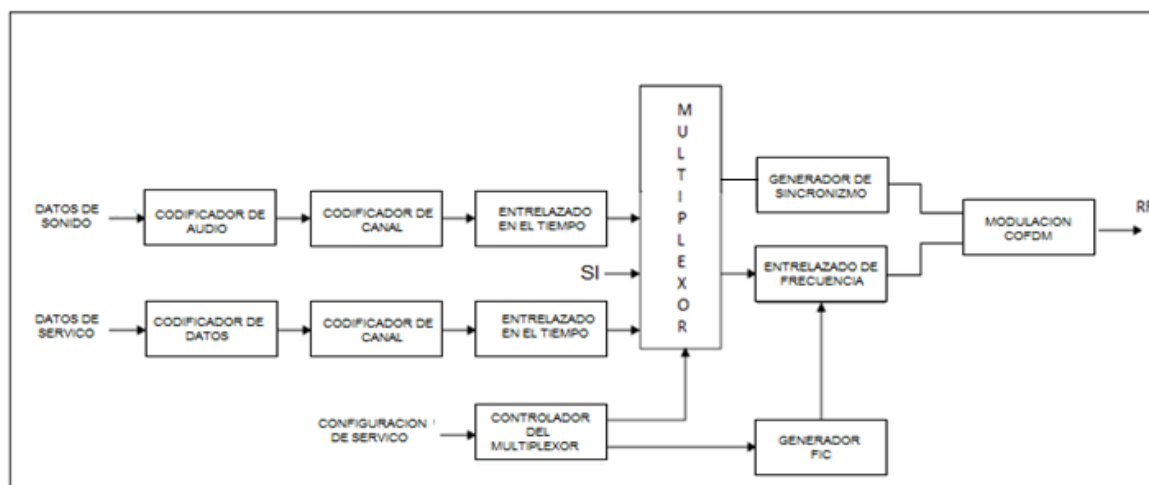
DATOS DE SONIDO

CODIFICADOR DE AUDIO

CODIFICADOR DE CANAL

ENTRELAZADO EN EL TIEMPO

DATOS DE SERVICO

CODIFICADOR DE DATOS

CODIFICADOR DE CANAL

ENTRELAZADO EN EL TIEMPO

SI

M U L T I P L E X O R

GENERADOR DE SINCRONIZMO

ENTRELAZADO DE FRECUENCIA

MODULACION COFDM

RF

CONFIGURACION DE SERVICO

CONTROLADOR DEL MULTIPLEXOR

GENERADOR FIC